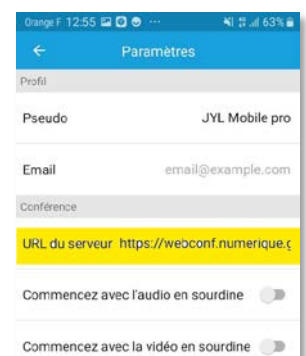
Orange F 12:55 ··· 63%

Paramètres

Profil

Pseudo JYL Mobile pro

Email email@example.com

Conférence

URL du serveur https://webconf.numerique.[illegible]

Commencez avec l'audio en sourdine

Commencez avec la vidéo en sourdine